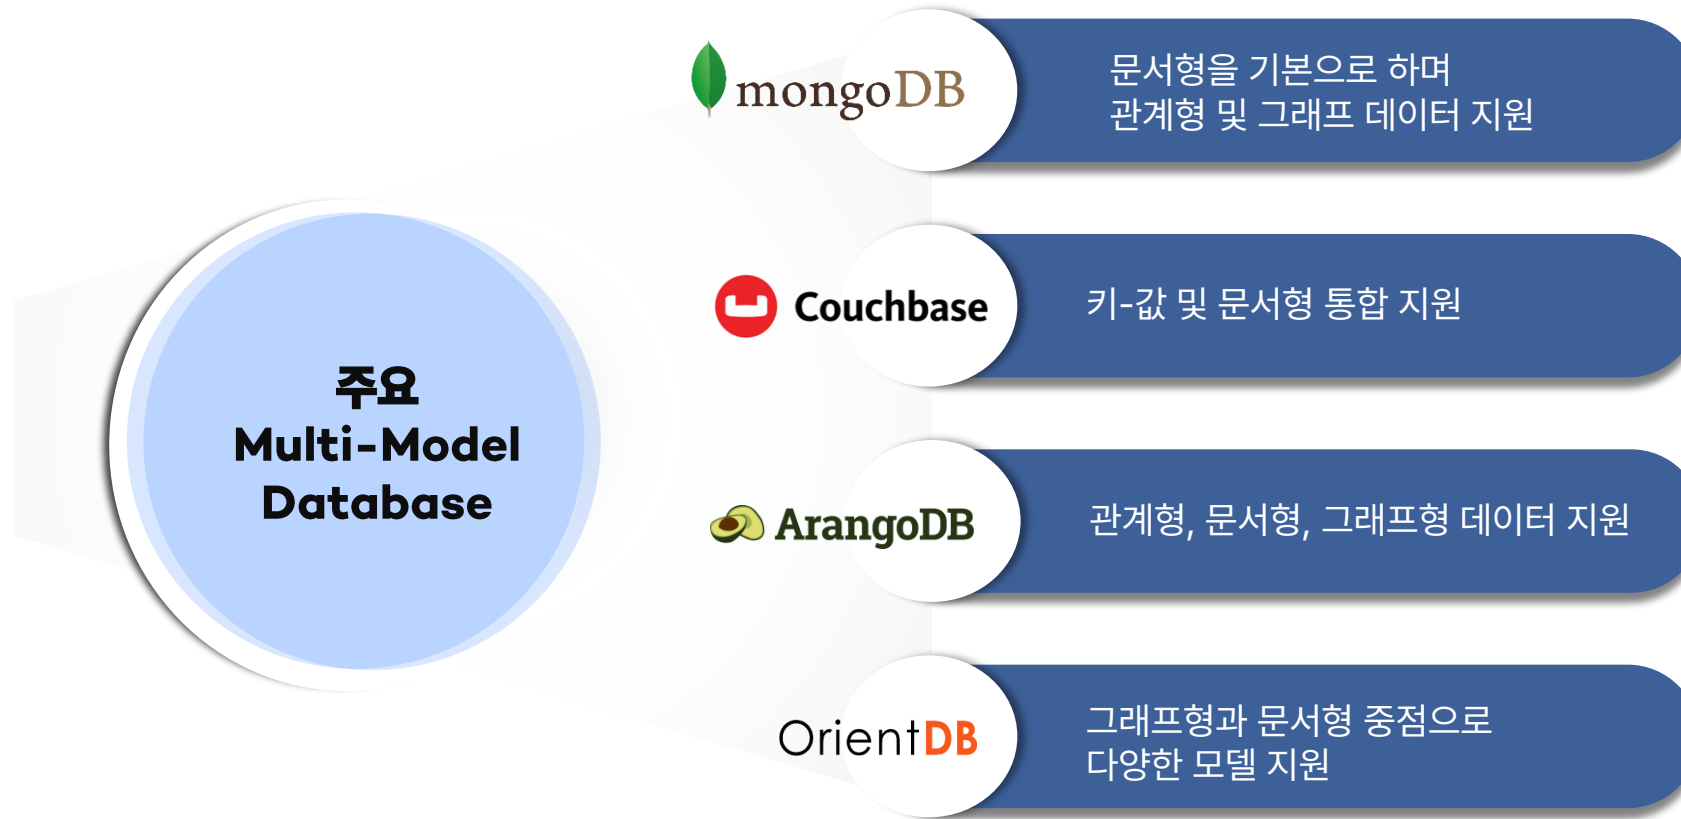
주요
Multi-Model
Database

mongoDB

문서형을 기본으로 하며
관계형 및 그래프 데이터 지원

Couchbase

키-값 및 문서형 통합 지원

ArangoDB

관계형, 문서형, 그래프형 데이터 지원

OrientDB

그래프형과 문서형 중점으로
다양한 모델 지원